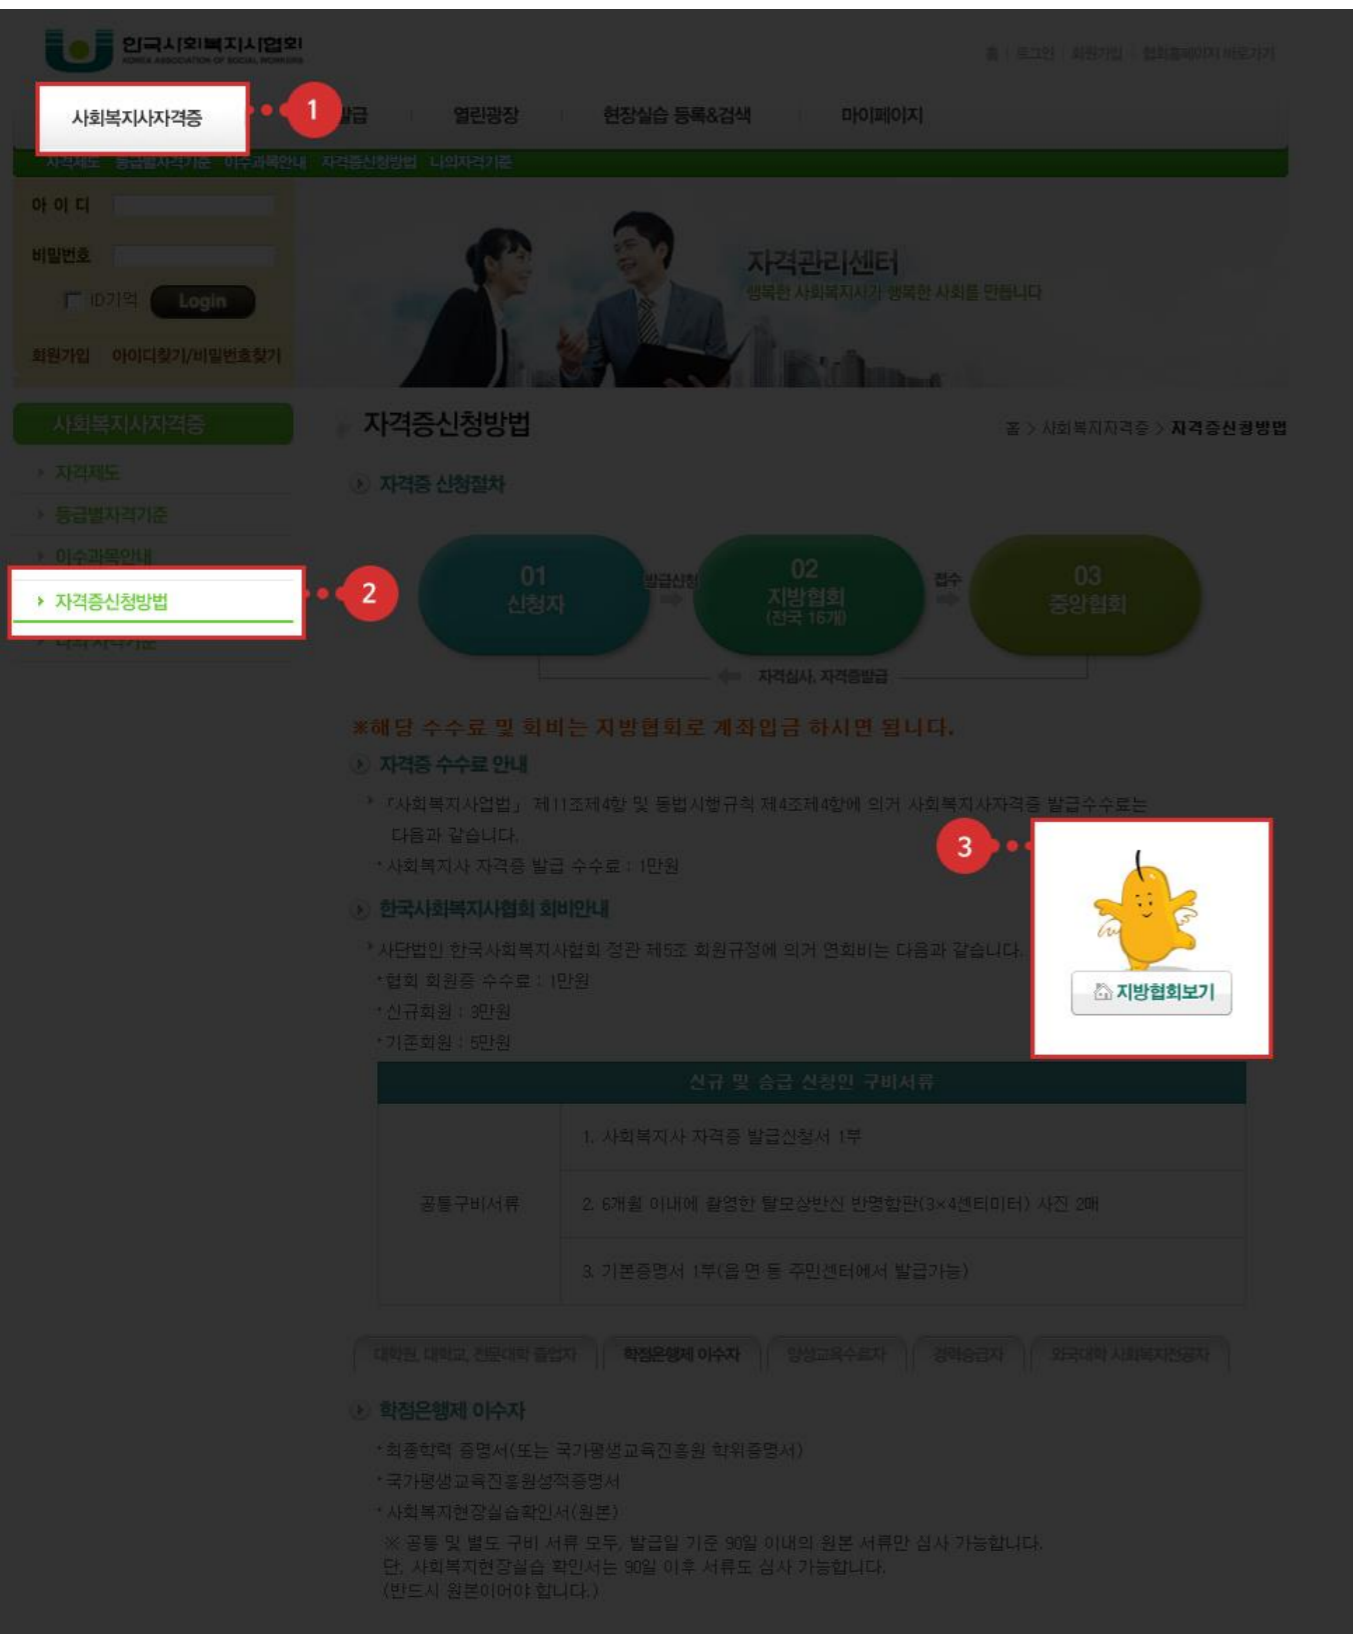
한국사회복지사협회
KOREA ASSOCIATION OF SOCIAL WORKERS

홈 | 로그인 | 회원가입 | 협회홈페이지 바로가기

사회복지사자격증
1
발급 열린광장 현장실습 등록&검색 마이페이지

자격제도 등급별자격기준 이수과목안내 자격증신청방법 나의자격기준

아 이 디
비밀번호
ID기억
Login
회원가입 아이디찾기/비밀번호찾기

자격관리센터
행복한 사회복지사가 행복한 사회를 만듭니다

사회복지사자격증
› 자격제도
› 등급별자격기준
› 이수과목안내
› 자격증신청방법
2
› 나의자격기준

자격증신청방법
홈 > 사회복지자격증 > 자격증신청방법

자격증 신청절차

01 신청자
발급신청
02 지방협회 (전국 16개)
접수
03 중앙협회
자격심사, 자격증발급

※해당 수수료 및 회비는 지방협회로 계좌입금 하시면 됩니다.

자격증 수수료 안내
「사회복지사업법」 제11조제4항 및 동법시행규칙 제4조제4항에 의거 사회복지사자격증 발급수수료는 다음과 같습니다.
·사회복지사 자격증 발급 수수료 : 1만원

3
지방협회보기

한국사회복지사협회 회비안내
사단법인 한국사회복지사협회 정관 제5조 회원규정에 의거 연회비는 다음과 같습니다.
·협회 회원증 수수료 : 1만원
·신규회원 : 3만원
·기존회원 : 5만원

| 신규 및 승급 신청인 구비서류 | |
|---|---|
| 공통구비서류 | 1. 사회복지사 자격증 발급신청서 1부 |
| | 2. 6개월 이내에 촬영한 탈모상반신 반명함판(3×4센티미터) 사진 2매 |
| | 3. 기본증명서 1부(읍 면 동 주민센터에서 발급가능) |

대학원, 대학교, 전문대학 졸업자 | 학점은행제 이수자 | 양성교육수료자 | 경력승급자 | 외국대학 사회복지전공자

학점은행제 이수자
·최종학력 증명서(또는 국가평생교육진흥원 학위증명서)
·국가평생교육진흥원성적증명서
·사회복지현장실습확인서(원본)
※ 공통 및 별도 구비 서류 모두, 발급일 기준 90일 이내의 원본 서류만 심사 가능합니다. 단, 사회복지현장실습 확인서는 90일 이후 서류도 심사 가능합니다. (반드시 원본이어야 합니다.)